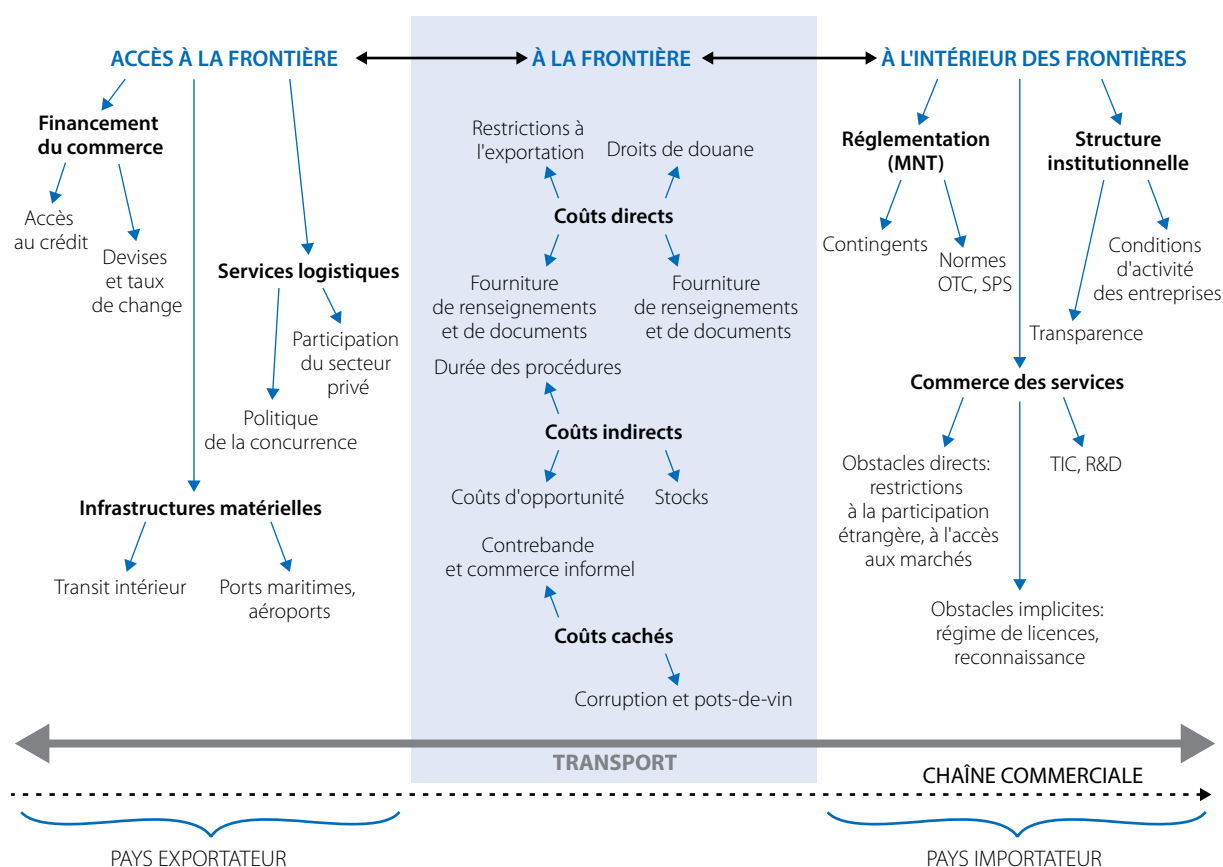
ACCÈS À LA FRONTIÈRE

À LA FRONTIÈRE

À L'INTÉRIEUR DES FRONTIÈRES

Financement du commerce

Accès au crédit

Devises et taux de change

Services logistiques

Participation du secteur privé

Politique de la concurrence

Infrastructures matérielles

Transit intérieur

Ports maritimes, aéroports

Restrictions à l'exportation

Droits de douane

Coûts directs

Fourniture de renseignements et de documents

Fourniture de renseignements et de documents

Durée des procédures

Coûts indirects

Coûts d'opportunité

Stocks

Contrebande et commerce informel

Coûts cachés

Corruption et pots-de-vin

Réglementation (MNT)

Contingents

Normes OTC, SPS

Structure institutionnelle

Conditions d'activité des entreprises

Transparence

Commerce des services

Obstacles directs: restrictions à la participation étrangère, à l'accès aux marchés

TIC, R&D

Obstacles implicites: régime de licences, reconnaissance

TRANSPORT

CHAÎNE COMMERCIALE

PAYS EXPORTATEUR

PAYS IMPORTATEUR